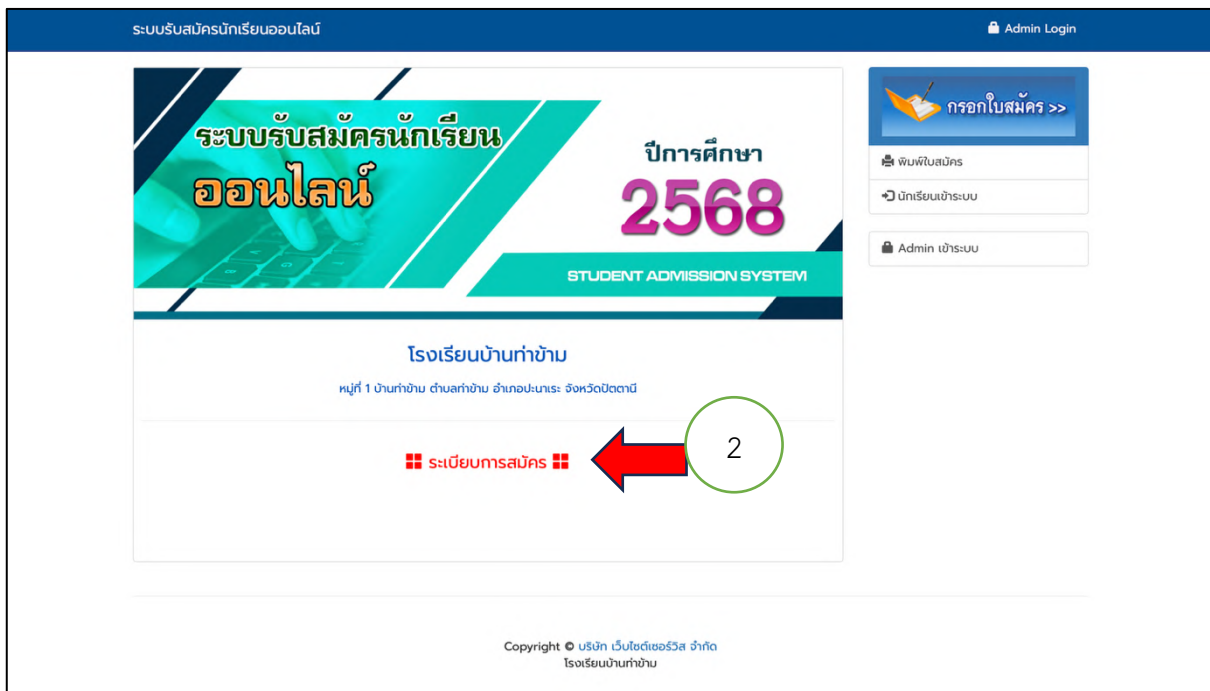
ระบบรับสมัครนักเรียนออนไลน์

Admin Login

ระบบรับสมัครนักเรียน ออนไลน์

ปีการศึกษา 2568

STUDENT ADMISSION SYSTEM

กรอกใบสมัคร >>

พิมพ์ใบสมัคร

นักเรียนเข้าระบบ

Admin เข้าระบบ

โรงเรียนบ้านท่าข้าม

หมู่ที่ 1 บ้านท่าข้าม ตำบลท่าข้าม อำเภอปะนาเระ จังหวัดปัตตานี

ระเบียบการสมัคร

2

Copyright © บริษัท เว็บไซต์เซอร์วิส จำกัด
โรงเรียนบ้านท่าข้าม